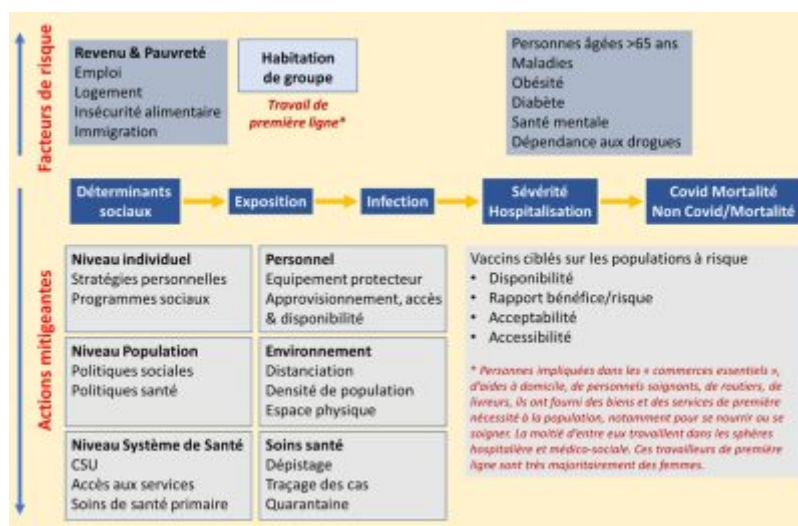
Facteurs de risque

Revenu & Pauvreté
Emploi
Logement
Insécurité alimentaire
Immigration

Habitation de groupe

Travail de première ligne*

Personnes âgées >65 ans
Maladies
Obésité
Diabète
Santé mentale
Dépendance aux drogues

Déterminants sociaux

Exposition

Infection

Sévérité Hospitalisation

Covid Mortalité Non Covid/Mortalité

Actions mitigeantes

Niveau individuel
Stratégies personnelles
Programmes sociaux

Personnel
Equipement protecteur
Approvisionnement, accès & disponibilité

Vaccins ciblés sur les populations à risque
• Disponibilité
• Rapport bénéfice/risque
• Acceptabilité
• Accessibilité

Niveau Population
Politiques sociales
Politiques santé

Environnement
Distanciation
Densité de population
Espace physique

* Personnes impliquées dans les « commerces essentiels », d'aides à domicile, de personnels soignants, de routiers, de livreurs, ils ont fourni des biens et des services de première nécessité à la population, notamment pour se nourrir ou se soigner. La moitié d'entre eux travaillent dans les sphères hospitalière et médico-sociale. Ces travailleurs de première ligne sont très majoritairement des femmes.

Niveau Système de Santé
CSU
Accès aux services
Soins de santé primaire

Soins santé
Dépistage
Traçage des cas
Quarantaine